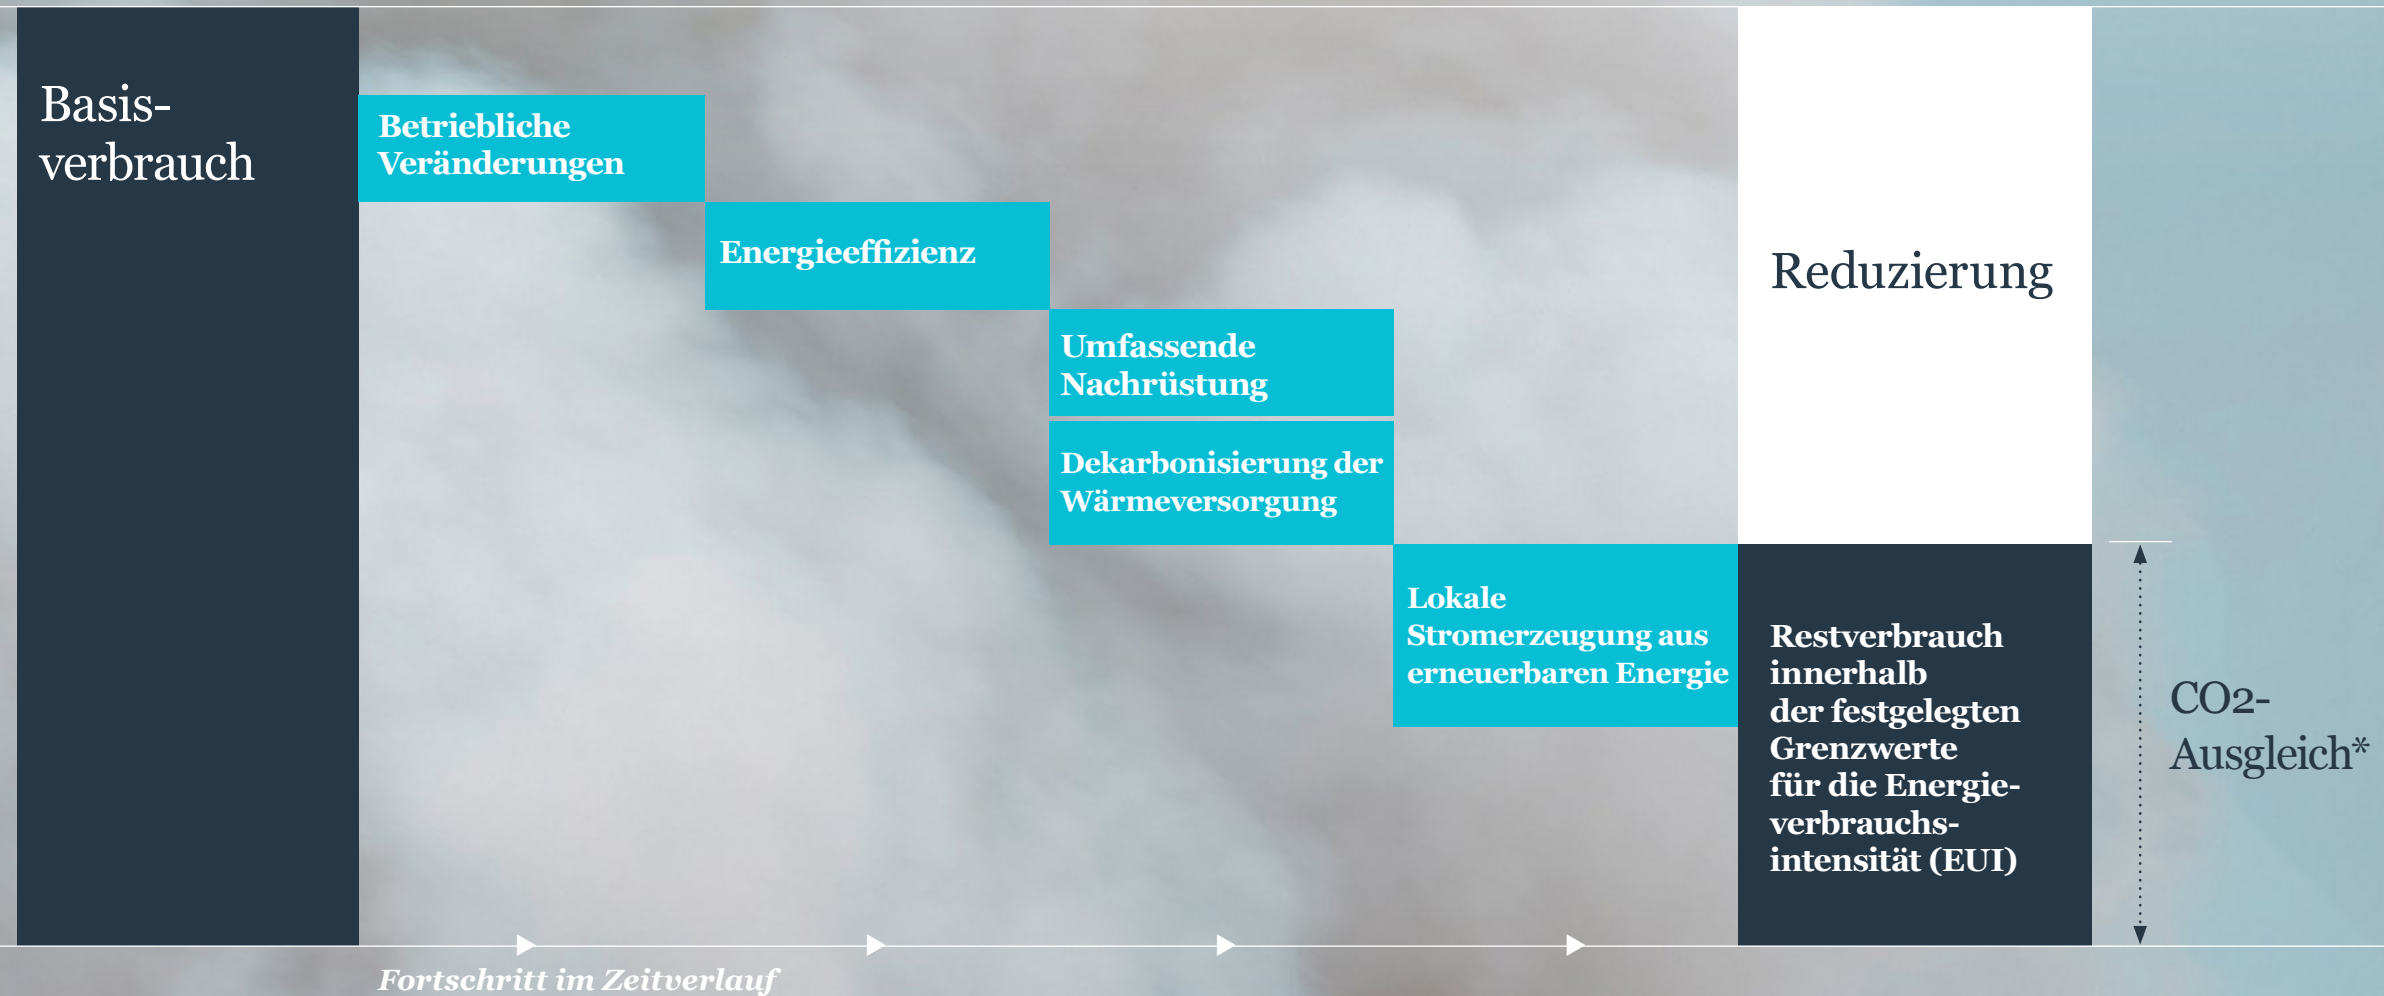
Basisverbrauch

Betriebliche Veränderungen

Energieeffizienz

Umfassende Nachrüstung

Dekarbonisierung der Wärmeversorgung

Lokale Stromerzeugung aus erneuerbaren Energie

Reduzierung

Restverbrauch innerhalb der festgelegten Grenzwerte für die Energieverbrauchsintensität (EUI)

CO2-Ausgleich*

Fortschritt im Zeitverlauf